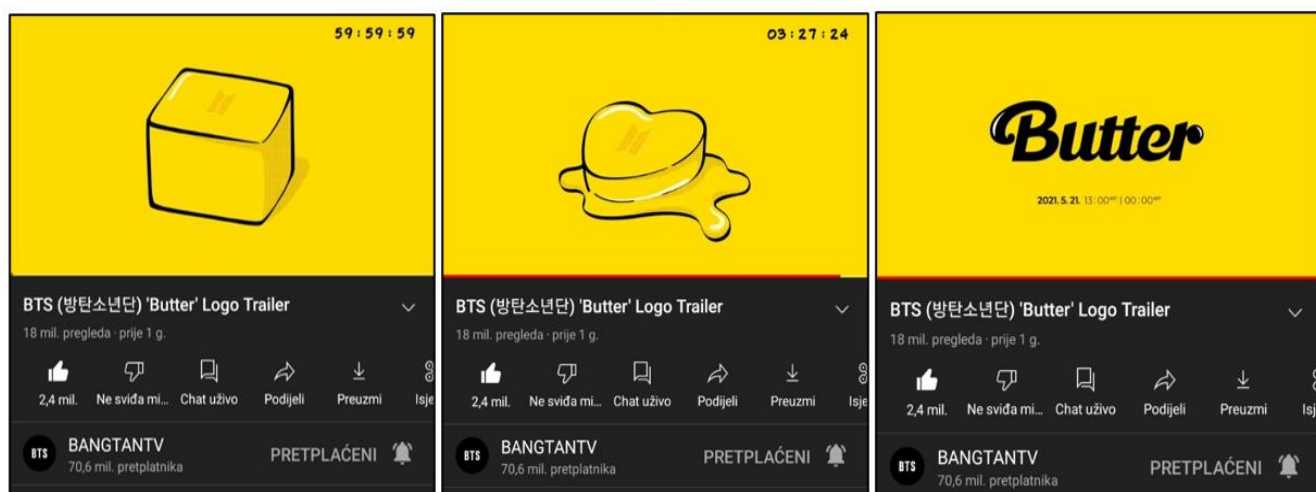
59:59:59

BTS (방탄소년단) 'Butter' Logo Trailer

18 mil. pregleda · prije 1 g.

2,4 mil. Ne sviđa mi... Chat uživo Podijeli Preuzmi Isje

BTS BANGTANTV
70,6 mil. pretplatnika
PRETPLAĆENI

03:27:24

BTS (방탄소년단) 'Butter' Logo Trailer

18 mil. pregleda · prije 1 g.

2,4 mil. Ne sviđa mi... Chat uživo Podijeli Preuzmi Isje

BTS BANGTANTV
70,6 mil. pretplatnika
PRETPLAĆENI

Butter

2021. 5. 21. 13:00 KST | 00:00 EDT

BTS (방탄소년단) 'Butter' Logo Trailer

18 mil. pregleda · prije 1 g.

2,4 mil. Ne sviđa mi... Chat uživo Podijeli Preuzmi Isj

BTS BANGTANTV
70,6 mil. pretplatnika
PRETPLAĆENI